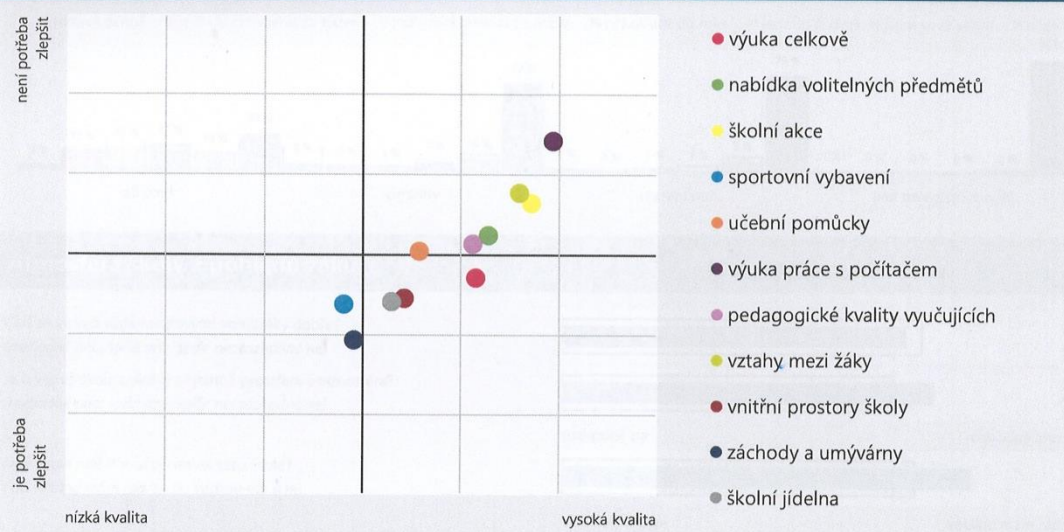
není potřeba zlepšit

je potřeba zlepšit

nízká kvalita

vysoká kvalita

výuka celkově

nabídka volitelných předmětů

školní akce

sportovní vybavení

učební pomůcky

výuka práce s počítačem

pedagogické kvality vyučujících

vztahy mezi žáky

vnitřní prostory školy

záchody a umývárny

školní jídelna